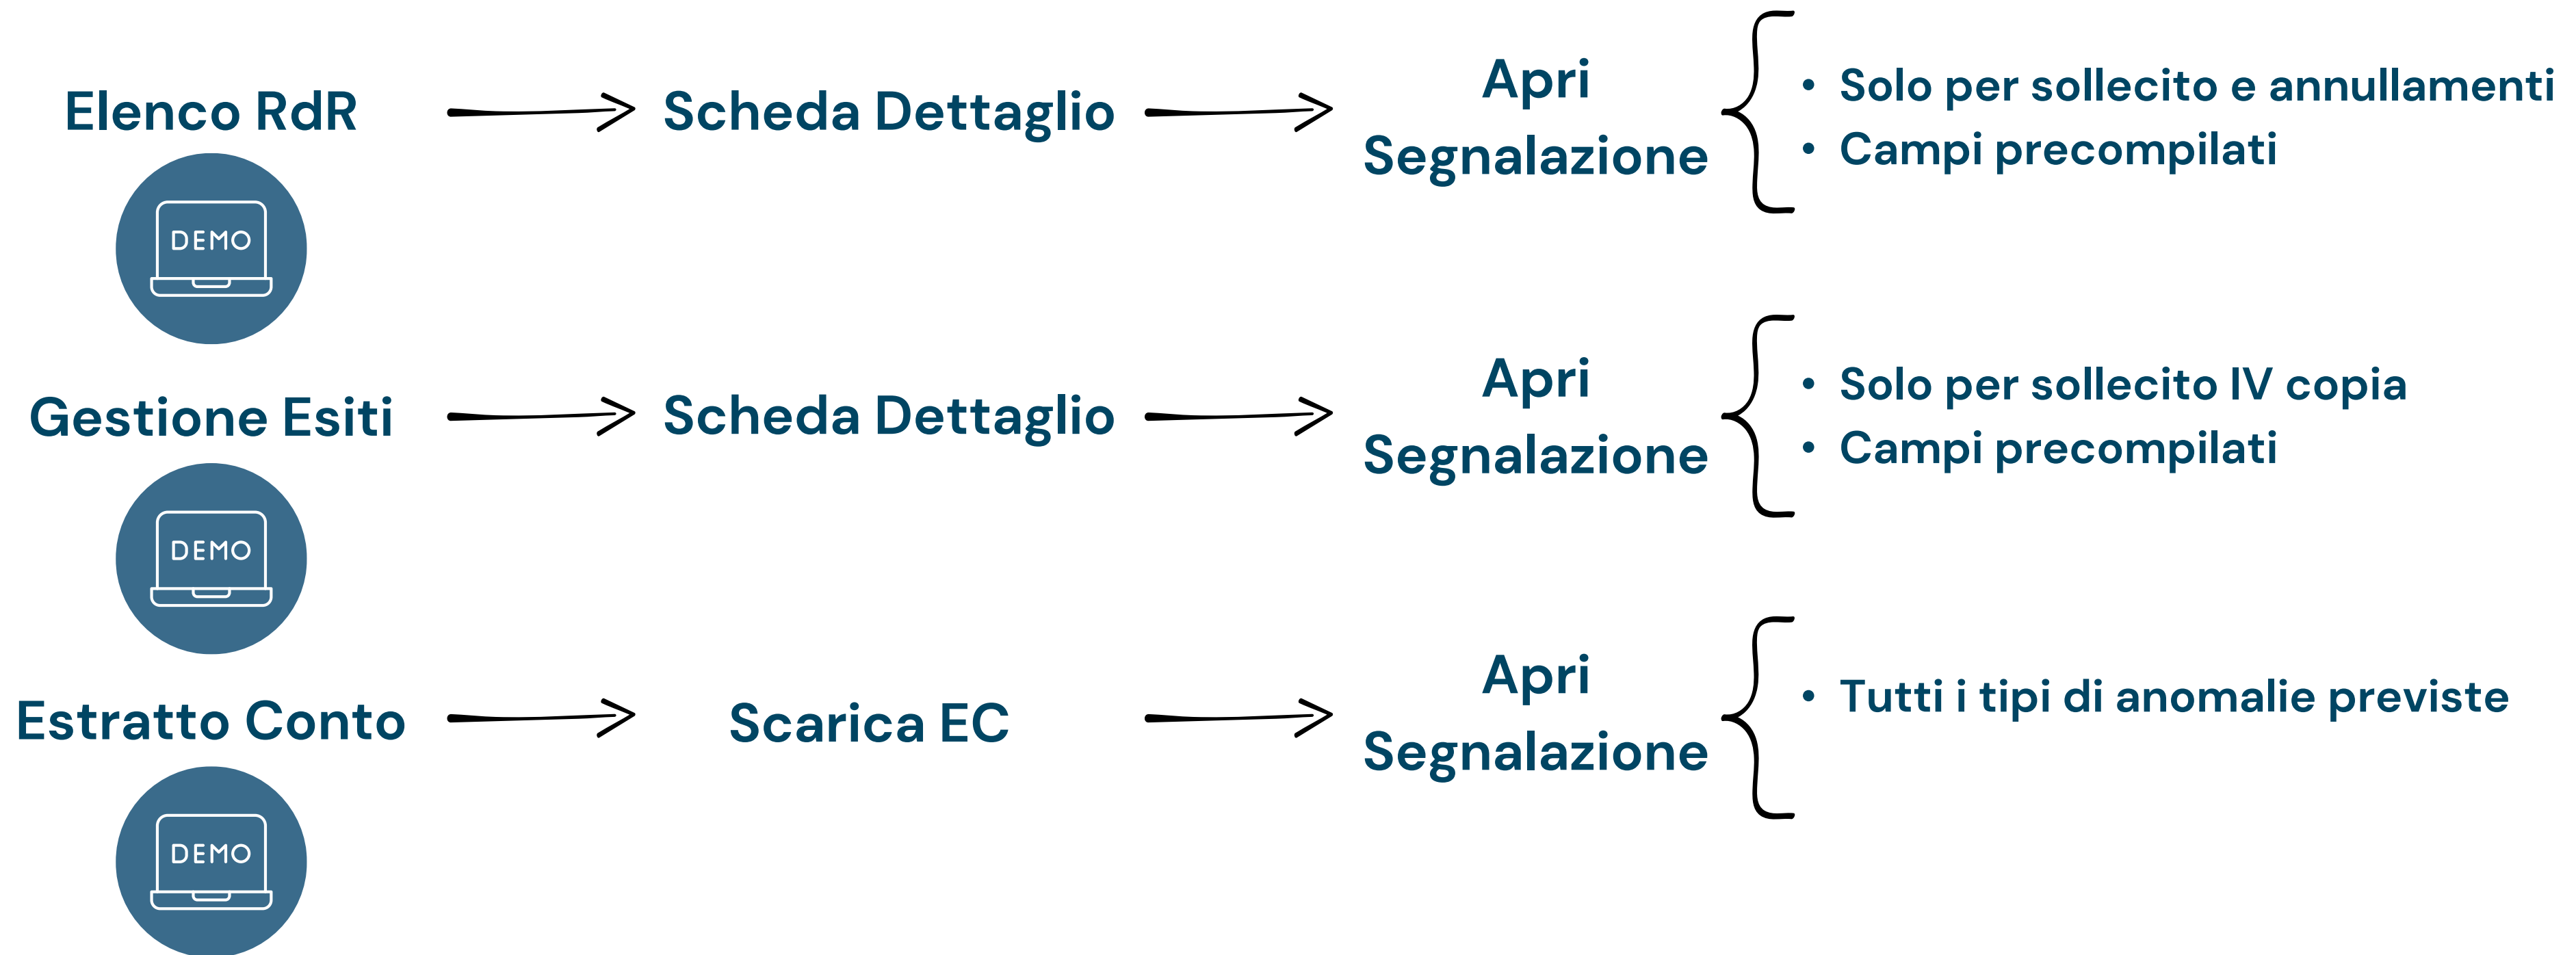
Elenco RdR

DEMO

Scheda Dettaglio

Apri Segnalazione

• Solo per sollecito e annullamenti
• Campi precompilati

Gestione Esiti

DEMO

Scheda Dettaglio

Apri Segnalazione

• Solo per sollecito IV copia
• Campi precompilati

Estratto Conto

DEMO

Scarica EC

Apri Segnalazione

• Tutti i tipi di anomalie previste